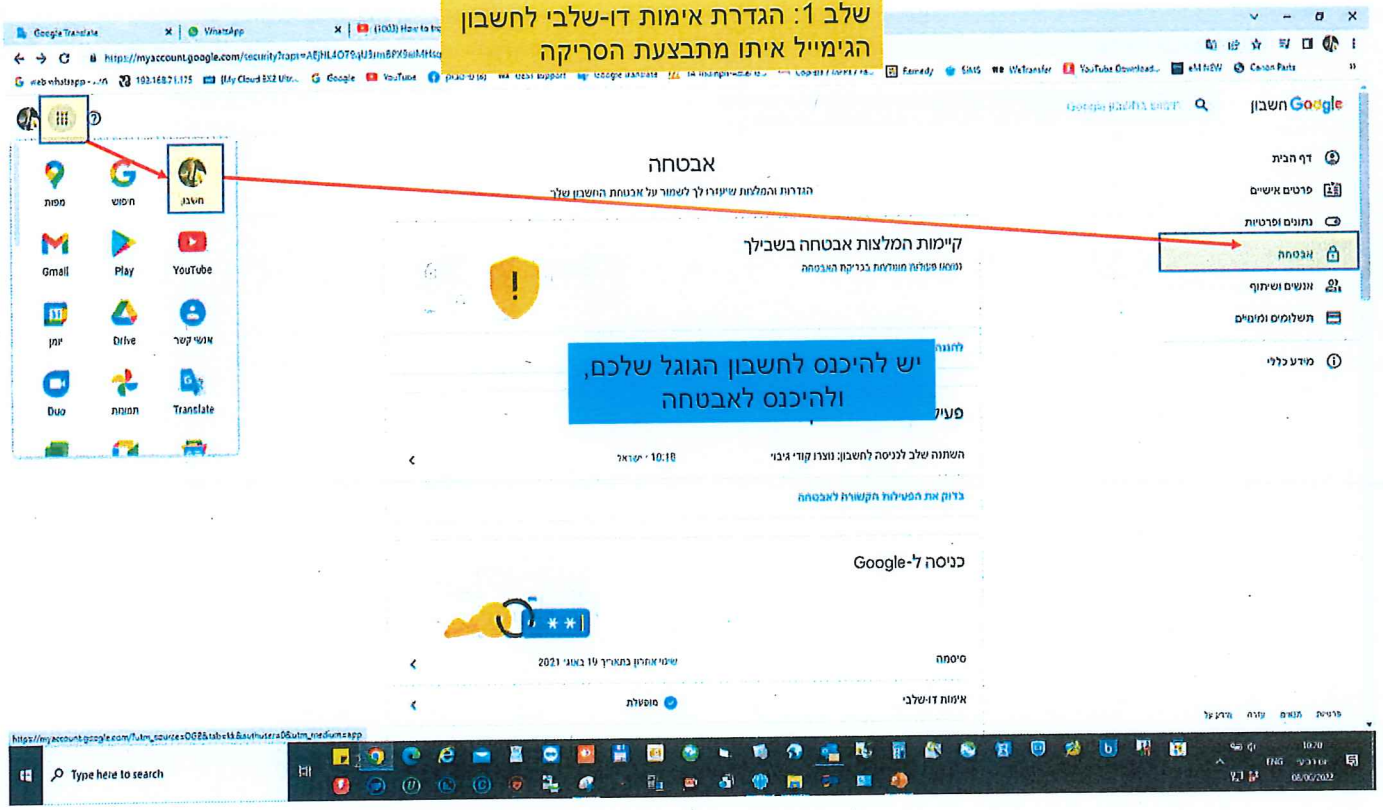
שלב 1: הגדרת אימות דו-שלבי לחשבון הג׳ימייל איתו מתבצעת הסריקה

Google Translate
WhatsApp
(1003) How to
https://myaccount.google.com/security?rapt=AEjHL4OT9qU3mBPX9alMHsq
web.whatsapp
192.168.21.175
My Cloud EX2 Ultr...
Google
YouTube
WeTransfer
YouTube Download...
Canon Parts

חשבון Google
דף הבית
פרטים אישיים
נתונים ופרטיות
אבטחה
אנשים ושיתוף
תשלומים ומינויים
מידע כללי

מפות
חיפוש
חשבון
Gmail
Play
YouTube
יומן
Drive
אנשי קשר
Duo
תמונות
Translate

אבטחה
הגדרות והמלצות שיעזרו לך לשמור על אבטחת החשבון שלך

קיימות המלצות אבטחה בשבילך
נמצאו פעולות מומלצות בבדיקת האבטחה

יש להיכנס לחשבון הגוגל שלכם, ולהיכנס לאבטחה

פעי

השתנה שלב לכניסה לחשבון: נוצרו קודי גיבוי
10:18 · ישראל
בדוק את הפעילות הקשורה לאבטחה

כניסה ל-Google
סיסמה
שינוי אחרון בתאריך 19 באוגי 2021
אימות דו-שלבי
מושבתת

פרטיות תנאים עזרה מידע על

https://myaccount.google.com/?utm_source=OGB&tab=rk&authuser=0&utm_medium=app
Type here to search
ENG
10:20
08/06/2022